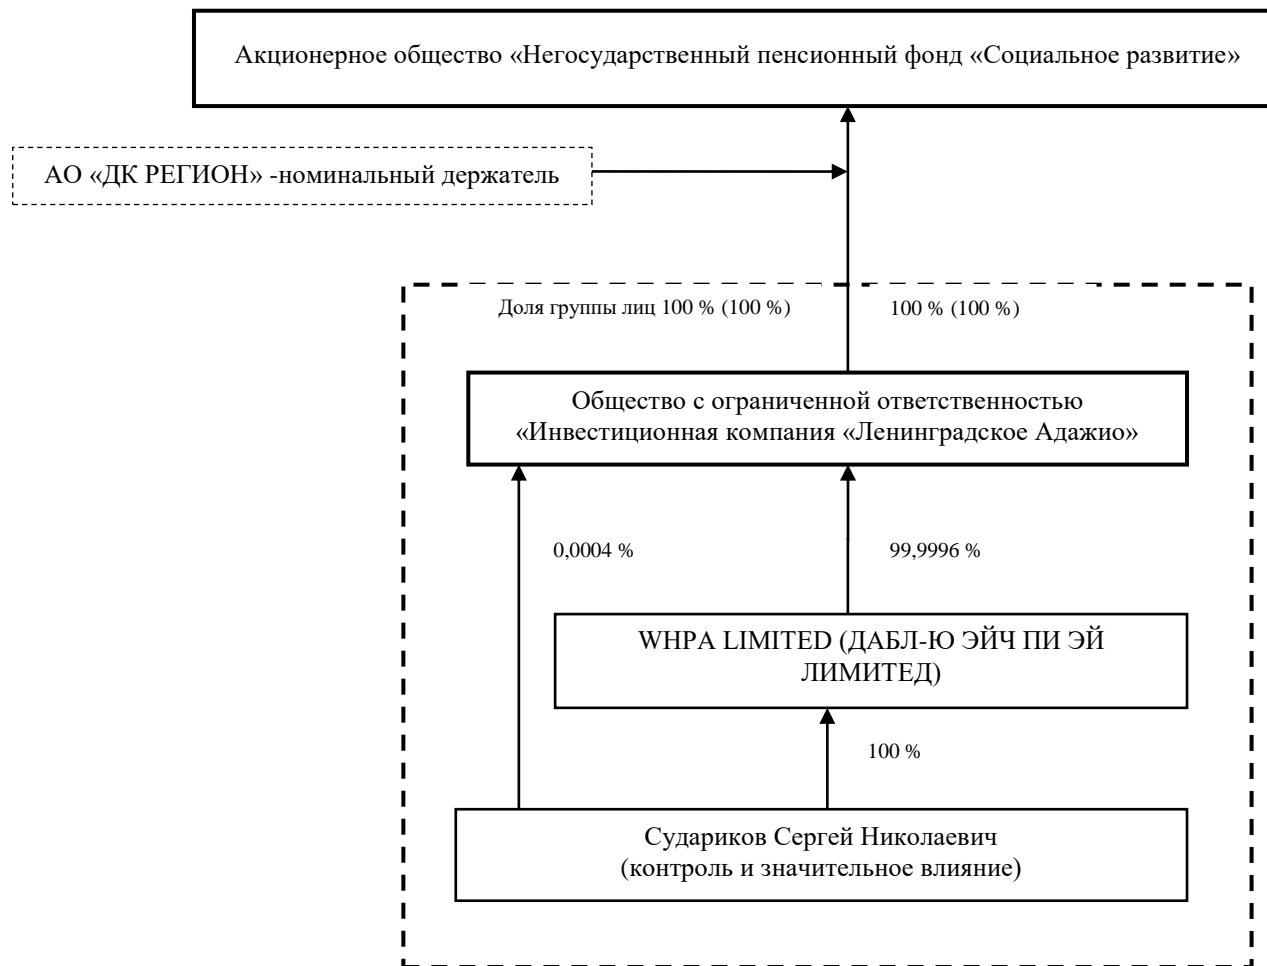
Акционерное общество «Негосударственный пенсионный фонд «Социальное развитие»

АО «ДК РЕГИОН» -номинальный держатель

Доля группы лиц 100 % (100 %)

100 % (100 %)

Общество с ограниченной ответственностью «Инвестиционная компания «Ленинградское Адажио»

0,0004 %

99,9996 %

WHPA LIMITED (ДАБЛ-Ю ЭЙЧ ПИ ЭЙ ЛИМИТЕД)

100 %

Судариков Сергей Николаевич (контроль и значительное влияние)